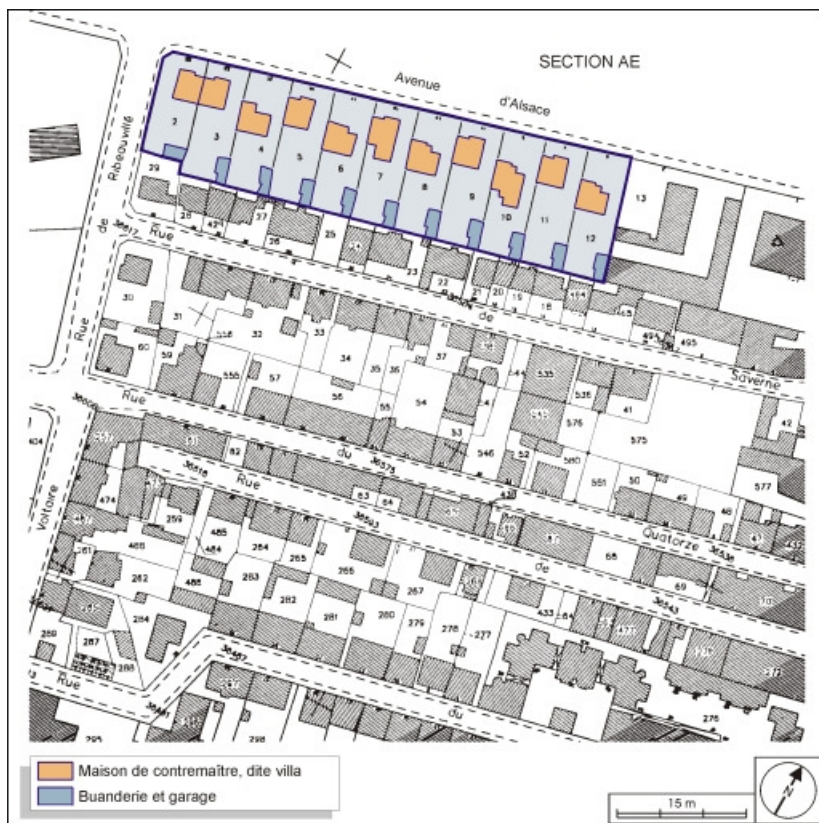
SECTION AE

Avenue d'Alsace

Rue de Ribeauvillé

Rue de Saverne

Rue du

Rue de Quatorze

Rue Voltaire

Rue du

2 3 4 5 6 7 8 9 10 11 12 13

29 28 27 26 25 23 22 21 20 19 18

30 31 32 33 34 35 36 37 57 56 55 54 53 52 59 60

535 536 41 575 576 42 577 580 551 50 49 48

82 63 64 65 66 69 70

259 485 484 264 265 266 267 283 282 281 280 279 278 277 262 261 287 284 288 289 433

275 295 296 404 474

Maison de contremaître, dite villa
Buanderie et garage

15 m